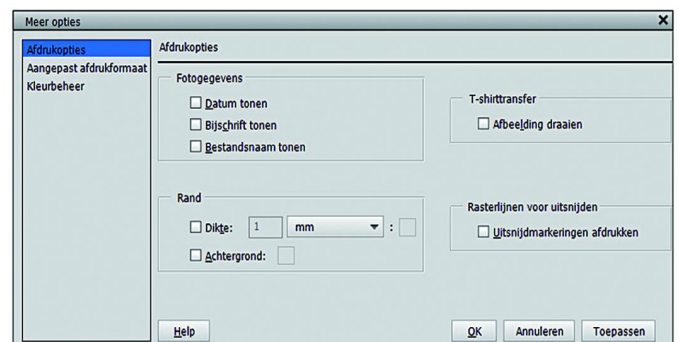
Meer opties

Afdrukopties
Aangepast afdrukformaat
Kleurbeheer

Afdrukopties

Fotogegevens
Datum tonen
Bijschrift tonen
Bestandsnaam tonen

T-shirttransfer
Afbeelding draaien

Rand
Dikte: 1 mm :
Achtergrond:

Rasterlijnen voor uitsnijden
Uitsnijdmarkeringen afdrukken

Help

OK Annuleren Toepassen